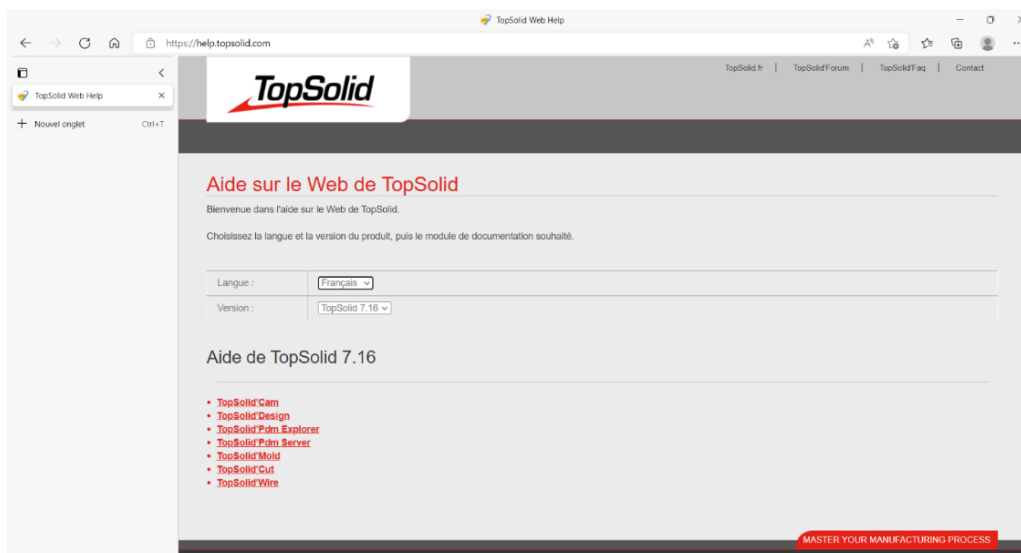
TopSolid Web Help

https://help.topsolid.com

TopSolid Web Help ×

+ Nouvel onglet Ctrl+T

TopSolid

TopSolid.fr | TopSolid'Forum | TopSolid'Faq | Contact

Aide sur le Web de TopSolid

Bienvenue dans l'aide sur le Web de TopSolid.

Choisissez la langue et la version du produit, puis le module de documentation souhaité.

| Langue : | Français |
|---|---|
| Version : | TopSolid 7.16 |

Aide de TopSolid 7.16

- TopSolid'Cam
- TopSolid'Design
- TopSolid'Pdm Explorer
- TopSolid'Pdm Server
- TopSolid'Mold
- TopSolid'Cut
- TopSolid'Wire

MASTER YOUR MANUFACTURING PROCESS